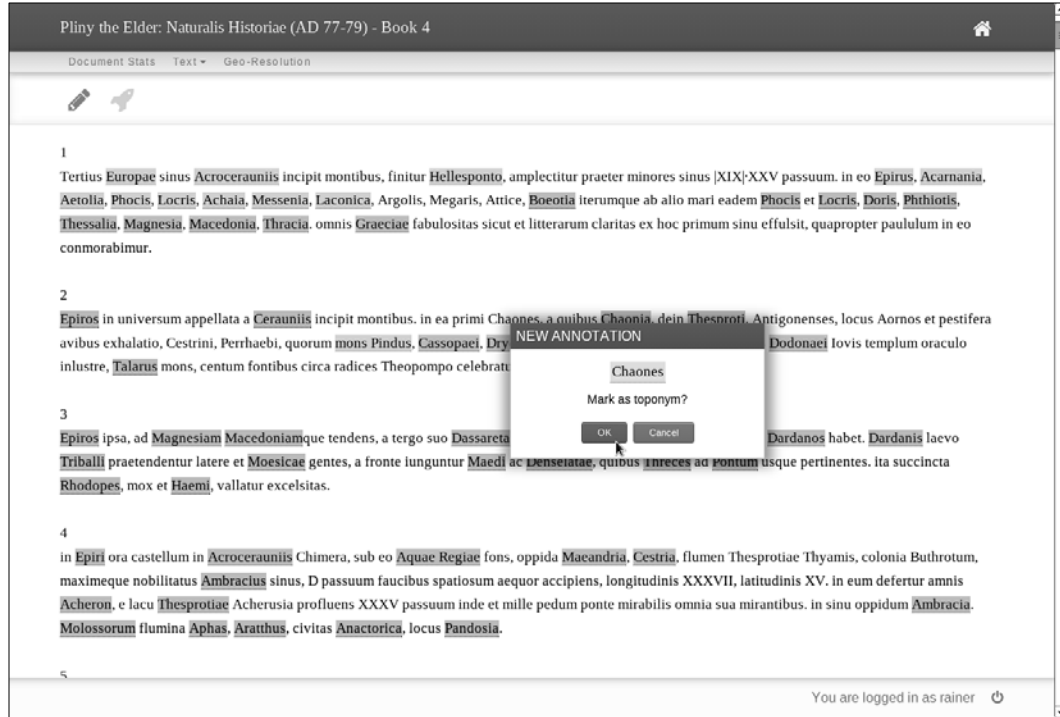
Pliny the Elder: Naturalis Historiae (AD 77-79) - Book 4

Document Stats Text ▾ Geo-Resolution

1
Tertius Europae sinus Acroceraunis incipit montibus, finitur Hellesponto, amplectitur praeter minores sinus |XIX|·XXV passuum. in eo Epirus, Acarnania, Aetolia, Phocis, Locris, Achaia, Messenia, Laconica, Argolis, Megaris, Attice, Boeotia iterumque ab alio mari eadem Phocis et Locris, Doris, Phthiotis, Thessalia, Magnesia, Macedonia, Thracia. omnis Graeciae fabulositas sicut et litterarum claritas ex hoc primum sinu effulsit, quapropter paululum in eo conmorabimur.

2
Epiros in universum appellata a Cerauniis incipit montibus. in ea primi Chaones, a quibus Chaonia, dein Thesproti, Antigonenses, locus Aornos et pestifera avibus exhalatio, Cestrini, Perrhaebi, quorum mons Pindus, Cassopaei, Dry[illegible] Dodonaei Iovis templum oraculo inlustre, Talarus mons, centum fontibus circa radices Theopompo celebratu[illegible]

NEW ANNOTATION

Chaones

Mark as toponym?

OK Cancel

3
Epiros ipsa, ad Magnesiam Macedoniamque tendens, a tergo suo Dassareta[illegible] Dardanos habet. Dardanis laevo Triballi praetendentur latere et Moesicae gentes, a fronte iunguntur Maedi ac Denseletae, quibus Threces ad Pontum usque pertinentes. ita succincta Rhodopes, mox et Haemi, vallatur excelsitas.

4
in Epiri ora castellum in Acroceraunis Chimera, sub eo Aquae Regiae fons, oppida Maeandria, Cestria, flumen Thesprotiae Thyamis, colonia Buthrotum, maximeque nobilitatus Ambracius sinus, D passuum faucibus spatiosum aequor accipiens, longitudinis XXXVII, latitudinis XV. in eum defertur amnis Acheron, e lacu Thesprotiae Acherusia profluens XXXV passuum inde et mille pedum ponte mirabilis omnia sua mirantibus. in sinu oppidum Ambracia. Molossorum flumina Aphas, Aratthus, civitas Anactorica, locus Pandosia.

5

You are logged in as rainer